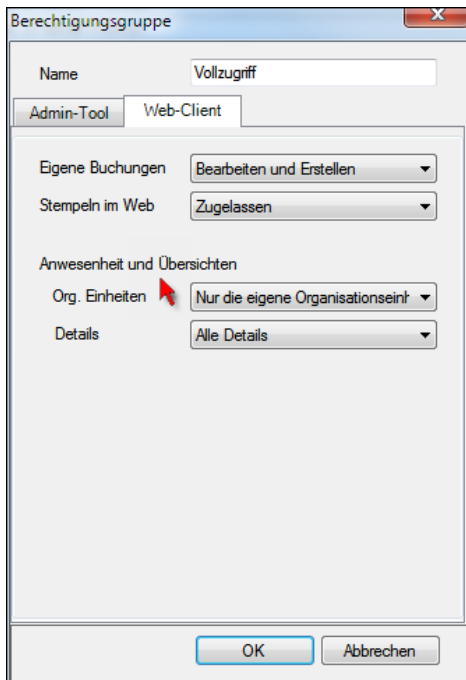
Berechtigungsgruppe

Name Vollzugriff

Admin-Tool Web-Client

Eigene Buchungen Bearbeiten und Erstellen

Stempeln im Web Zugelassen

Anwesenheit und Übersichten

Org. Einheiten Nur die eigene Organisationseinh

Details Alle Details

OK Abbrechen